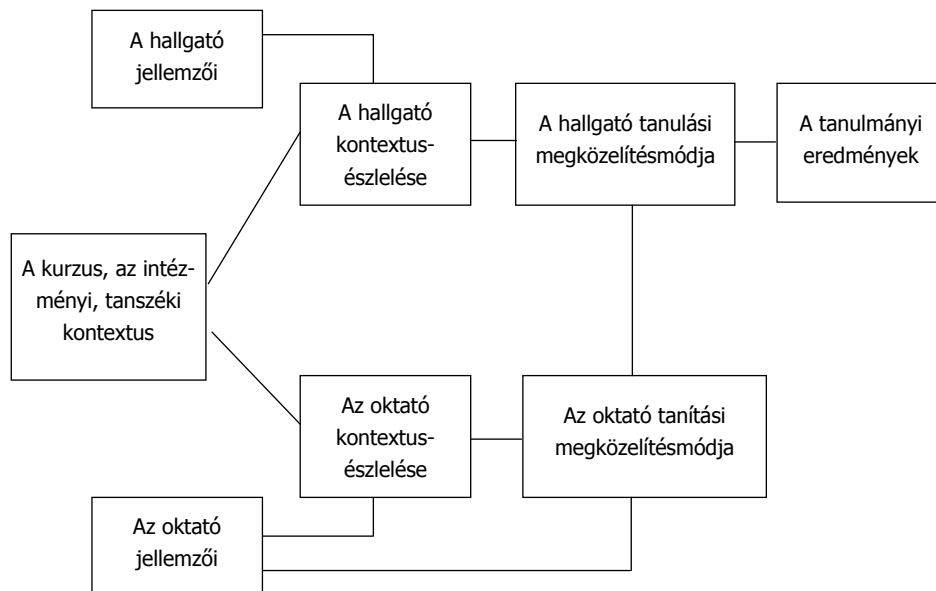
A hallgató jellemzői

A hallgató kontextus-észlelése

A hallgató tanulási megközelítésmódja

A tanulmányi eredmények

A kurzus, az intézményi, tanszéki kontextus

Az oktató kontextus-észlelése

Az oktató tanítási megközelítésmódja

Az oktató jellemzői